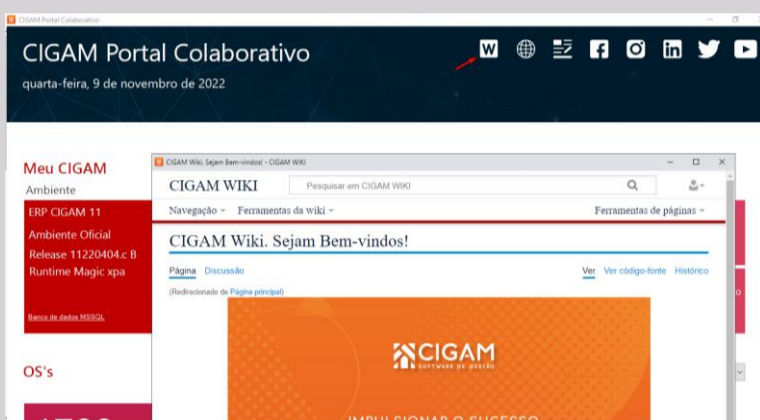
CIGAM Portal Colaborativo

CIGAM Portal Colaborativo

quarta-feira, 9 de novembro de 2022

W

Meu CIGAM

Ambiente

ERP CIGAM 11

Ambiente Oficial

Release 11220404.c B

Runtime Magic xpa

Banco de dados MSSQL

OS's

CIGAM Wiki. Sejam Bem-vindos! – CIGAM WIKI

CIGAM WIKI

Pesquisar em CIGAM WIKI

Navegação Ferramentas da wiki

Ferramentas de páginas

CIGAM Wiki. Sejam Bem-vindos!

Página Discussão

Ver Ver código-fonte Histórico

(Redirecionado de Página principal)

CIGAM

SOFTWARE DE GESTÃO

IMPULSIONAR O SUCESSO